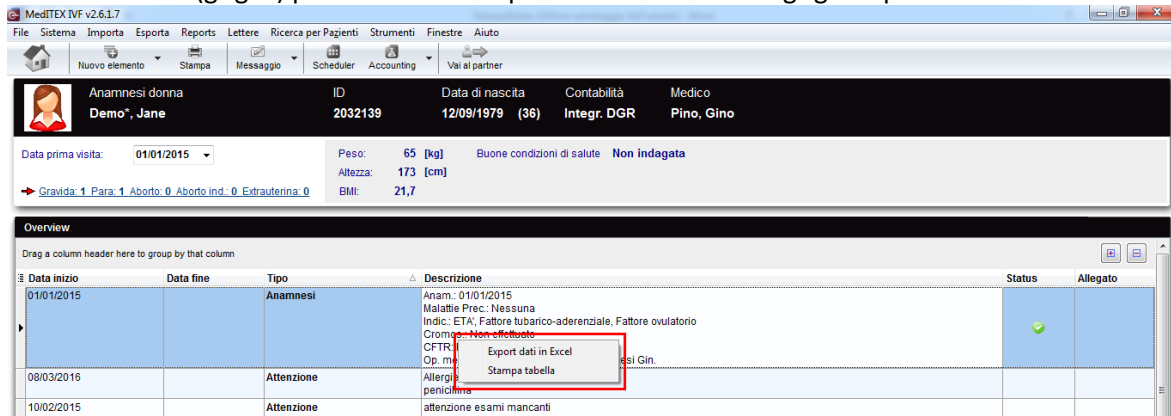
MedITEX IVF v2.6.1.7

File Sistema Importa Esporta Reports Lettere Ricerca per Pazienti Strumenti Finestre Aiuto

Nuovo elemento Stampa Messaggio Scheduler Accounting Vai al partner

Anamnesi donna
Demo*, Jane

ID
2032139

Data di nascita
12/09/1979 (36)

Contabilità
Integr. DGR

Medico
Pino, Gino

Data prima visita: 01/01/2015

Gravida: 1 Para: 1 Aborto: 0 Aborto ind.: 0 Extrauterina: 0

Peso: 65 [kg]
Altezza: 173 [cm]
BMI: 21,7

Buone condizioni di salute Non indagata

Overview

Drag a column header here to group by that column

| Data inizio | Data fine | Tipo | Descrizione | Status | Allegato |
|---|---|---|---|---|---|
| 01/01/2015 | | Anamnesi | Anam.: 01/01/2015 Malattie Prec.: Nessuna Indic.: ETA', Fattore tubarico-aderenziale, Fattore ovulatorio Cromo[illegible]: Non effettuato CFTR: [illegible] Op. me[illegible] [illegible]esi Gin. | | |
| 08/03/2016 | | Attenzione | Allergi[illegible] penicillina | | |
| 10/02/2015 | | Attenzione | attenzione esami mancanti | | |

Export dati in Excel
Stampa tabella